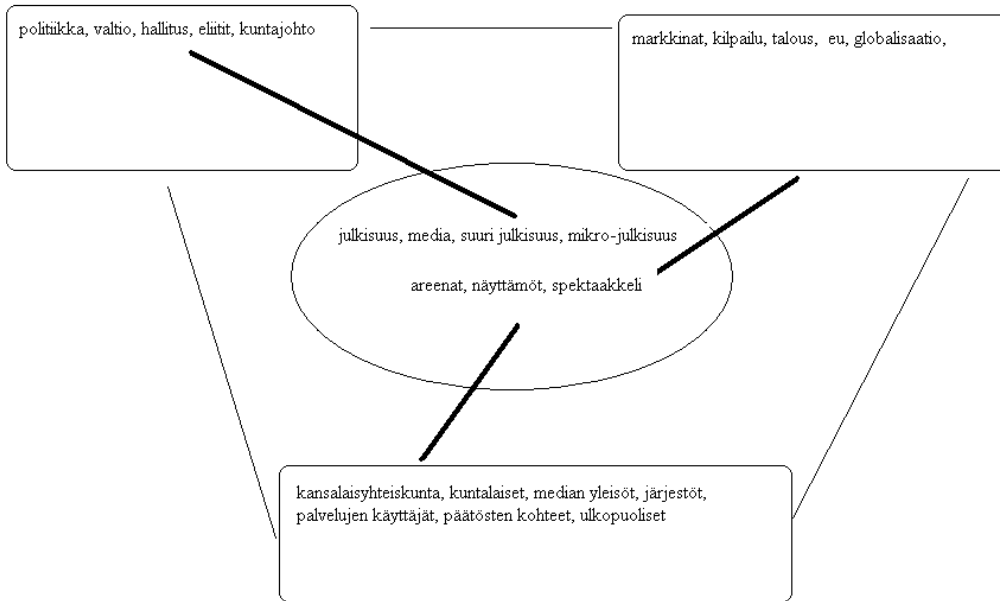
politiikka, valtio, hallitus, eliitit, kuntajohto

markkinat, kilpailu, talous,  eu, globalisaatio,

julkisuus, media, suuri julkisuus, mikro-julkisuus

areenat, näyttämöt, spektaakkeli

kansalaisyhteiskunta, kuntalaiset, median yleisöt, järjestöt, palvelujen käyttäjät, päätösten kohteet, ulkopuoliset